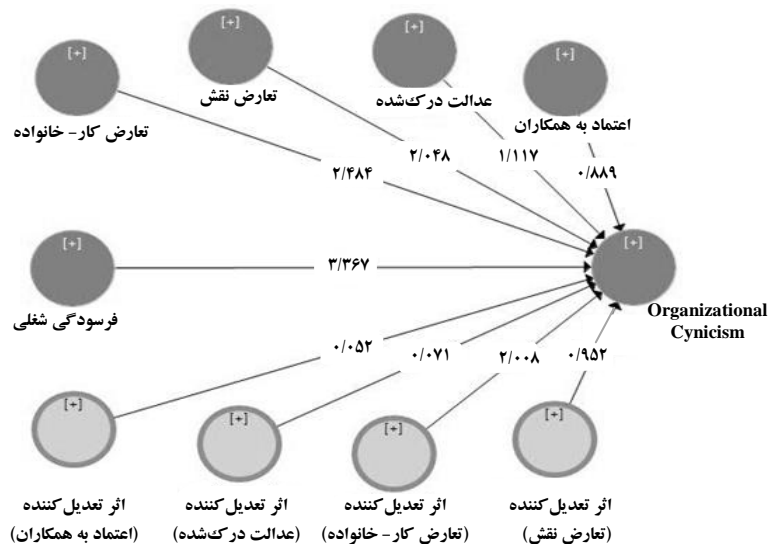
[+]
تعارض کار- خانواده

[+]
تعارض نقش

[+]
عدالت درک‌شده

[+]
اعتماد به همکاران

۲/۰۴۸
۱/۱۱۷
۰/۸۸۹
۲/۴۸۴

[+]
فرسودگی شغلی

۳/۳۶۷

[+]
Organizational Cynicism

۰/۰۵۲
۰/۰۷۱
۲/۰۰۸
۰/۹۵۲

[+]
اثر تعدیل‌کننده (اعتماد به همکاران)

[+]
اثر تعدیل‌کننده (عدالت درک‌شده)

[+]
اثر تعدیل‌کننده (تعارض کار- خانواده)

[+]
اثر تعدیل‌کننده (تعارض نقش)